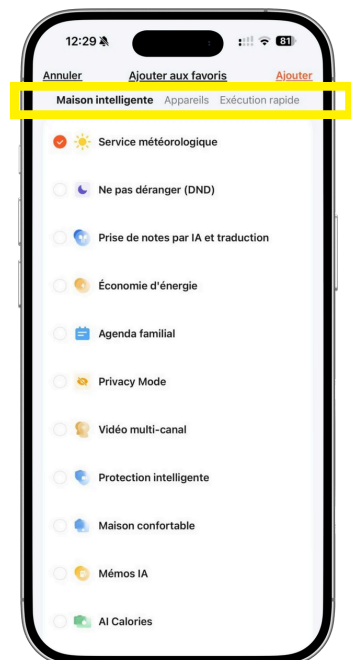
12:29 81

Annuler Ajouter aux favoris Ajouter

Maison intelligente Appareils Exécution rapide

Service météorologique

Ne pas déranger (DND)

Prise de notes par IA et traduction

Économie d'énergie

Agenda familial

Privacy Mode

Vidéo multi-canal

Protection intelligente

Maison confortable

Mémos IA

AI Calories